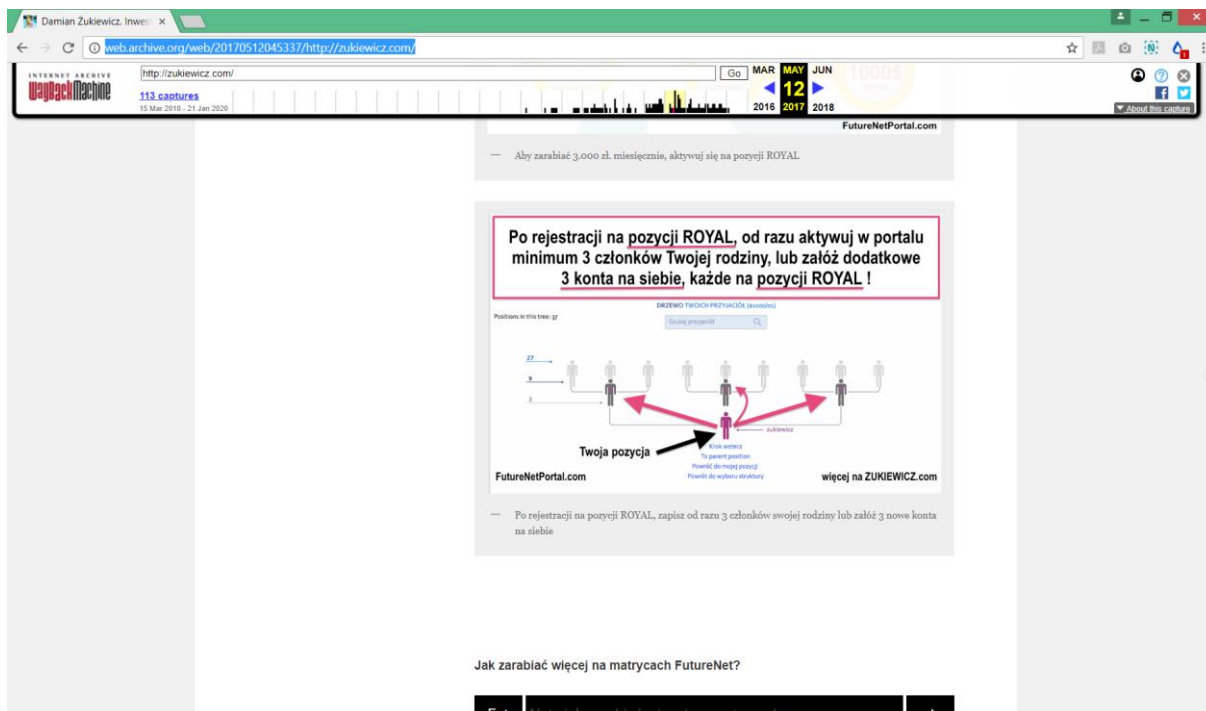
Damian Żukiewicz. Inwes ×

web.archive.org/web/20170512045337/http://zukiewicz.com/

INTERNET ARCHIVE
WaybackMachine

http://zukiewicz.com/

Go

MAR MAY JUN

12

2016 2017 2018

113 captures
15 Mar 2010 - 21 Jan 2020

About this capture

FutureNetPortal.com

— Aby zarabiać 3.000 zł. miesięcznie, aktywuj się na pozycji ROYAL

Po rejestracji na pozycji ROYAL, od razu aktywuj w portalu minimum 3 członków Twojej rodziny, lub załóż dodatkowe 3 konta na siebie, każde na pozycji ROYAL !

DRZEWO TWOICH PRZYJACIÓŁ

Positions in this tree: 37

Szukaj przyjaciół

27

9

3

zukiewicz

Krok wstecz
To parent position
Powrót do mojej pozycji
Powrót do wyboru struktury

Twoja pozycja

FutureNetPortal.com

więcej na ZUKIEWICZ.com

— Po rejestracji na pozycji ROYAL, zapisz od razu 3 członków swojej rodziny lub załóż 3 nowe konta na siebie

Jak zarabiać więcej na matrycach FutureNet?